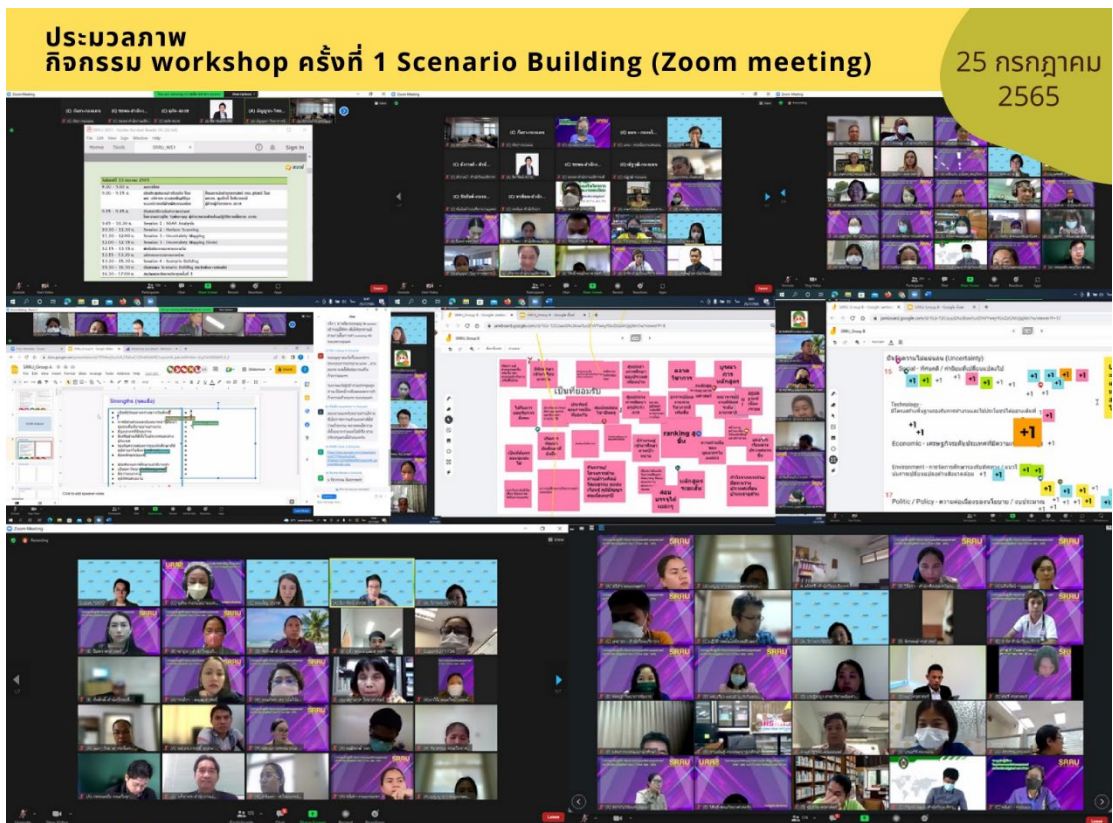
ประมวลภาพ
กิจกรรม workshop ครั้งที่ 1 Scenario Building (Zoom meeting)

25 กรกฎาคม 2565

Strengths (จุดแข็ง)

เป็นที่ยอมรับ

ranking 40 อันดับ

ปัจจัยความไม่แน่นอน (Uncertainty)

Social - สังคมที่ / การเปลี่ยนแปลงในสังคม

Technology

Economic - เศรษฐกิจระดับประเทศที่มีความ

Environment

Politic / Policy

+1

Recording

Leave